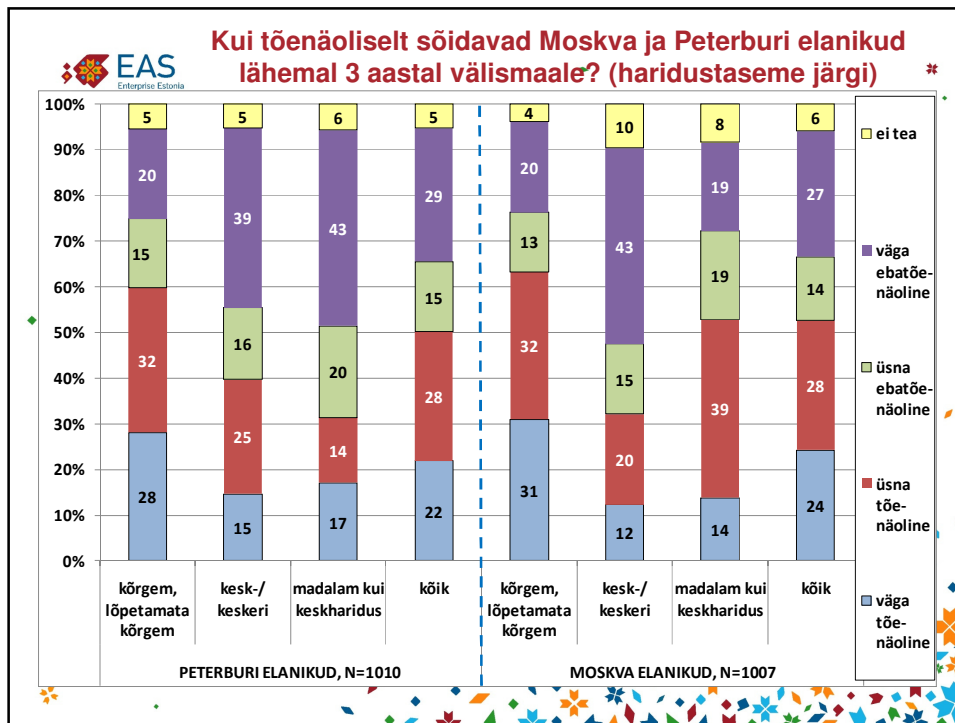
EAS
Enterprise Estonia

Kui tõenäoliselt sõidavad Moskva ja Peterburi elanikud lähemal 3 aastal välismaale? (haridustaseme järgi)

| | kõrgem, lõpetamata kõrgem | kesk-/ keskeri | madalam kui keskharidus | kõik | kõrgem, lõpetamata kõrgem | kesk-/ keskeri | madalam kui keskharidus | kõik |
|---|---|---|---|---|---|---|---|---|
| ei tea | 5 | 5 | 6 | 5 | 4 | 10 | 8 | 6 |
| väga ebatõenäoline | 20 | 39 | 43 | 29 | 20 | 43 | 19 | 27 |
| üsna ebatõenäoline | 15 | 16 | 20 | 15 | 13 | 15 | 19 | 14 |
| üsna tõenäoline | 32 | 25 | 14 | 28 | 32 | 20 | 39 | 28 |
| väga tõenäoline | 28 | 15 | 17 | 22 | 31 | 12 | 14 | 24 |

100%
90%
80%
70%
60%
50%
40%
30%
20%
10%
0%

PETERBURI ELANIKUD, N=1010
MOSKVA ELANIKUD, N=1007